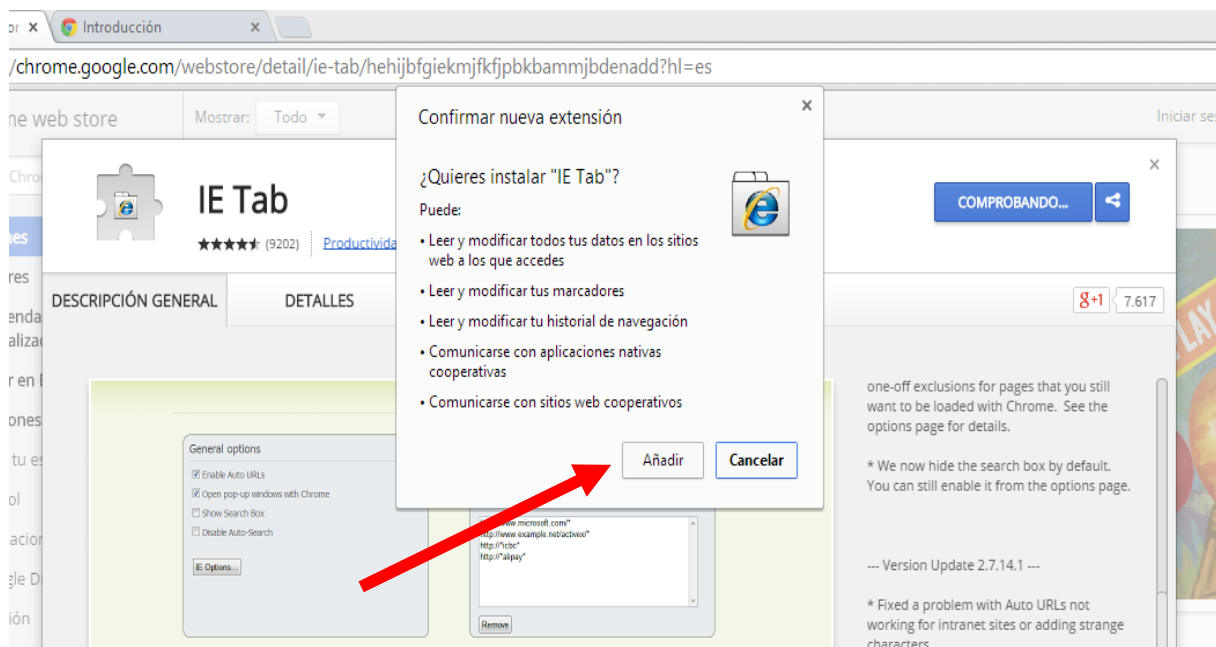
or ×   Introducción ×

/chrome.google.com/webstore/detail/ie-tab/hehijbfgiekmjfkfjpbkbammjbdenadd?hl=es

ne web store   Mostrar: Todo   Iniciar ses

Chro

nes
res
enda
aliza
r en
ones
tu es
ol
acion
gle D
ión

IE Tab
★★★★★ (9202)   Productivida

COMPROBANDO...

DESCRIPCIÓN GENERAL   DETALLES

g+1   7.617

Confirmar nueva extensión

¿Quieres instalar "IE Tab"?

Puede:

• Leer y modificar todos tus datos en los sitios web a los que accedes

• Leer y modificar tus marcadores

• Leer y modificar tu historial de navegación

• Comunicarse con aplicaciones nativas cooperativas

• Comunicarse con sitios web cooperativos

Añadir   Cancelar

General options
Enable Auto URLs
Open pop-up windows with Chrome
Show Search Box
Disable Auto-Search
IE Options...

http://www.microsoft.com/*
http://www.example.net/activexo*
http://*icbc*
http://*alipay*
Remove

one-off exclusions for pages that you still want to be loaded with Chrome. See the options page for details.

* We now hide the search box by default. You can still enable it from the options page.

--- Version Update 2.7.14.1 ---

* Fixed a problem with Auto URLs not working for intranet sites or adding strange characters